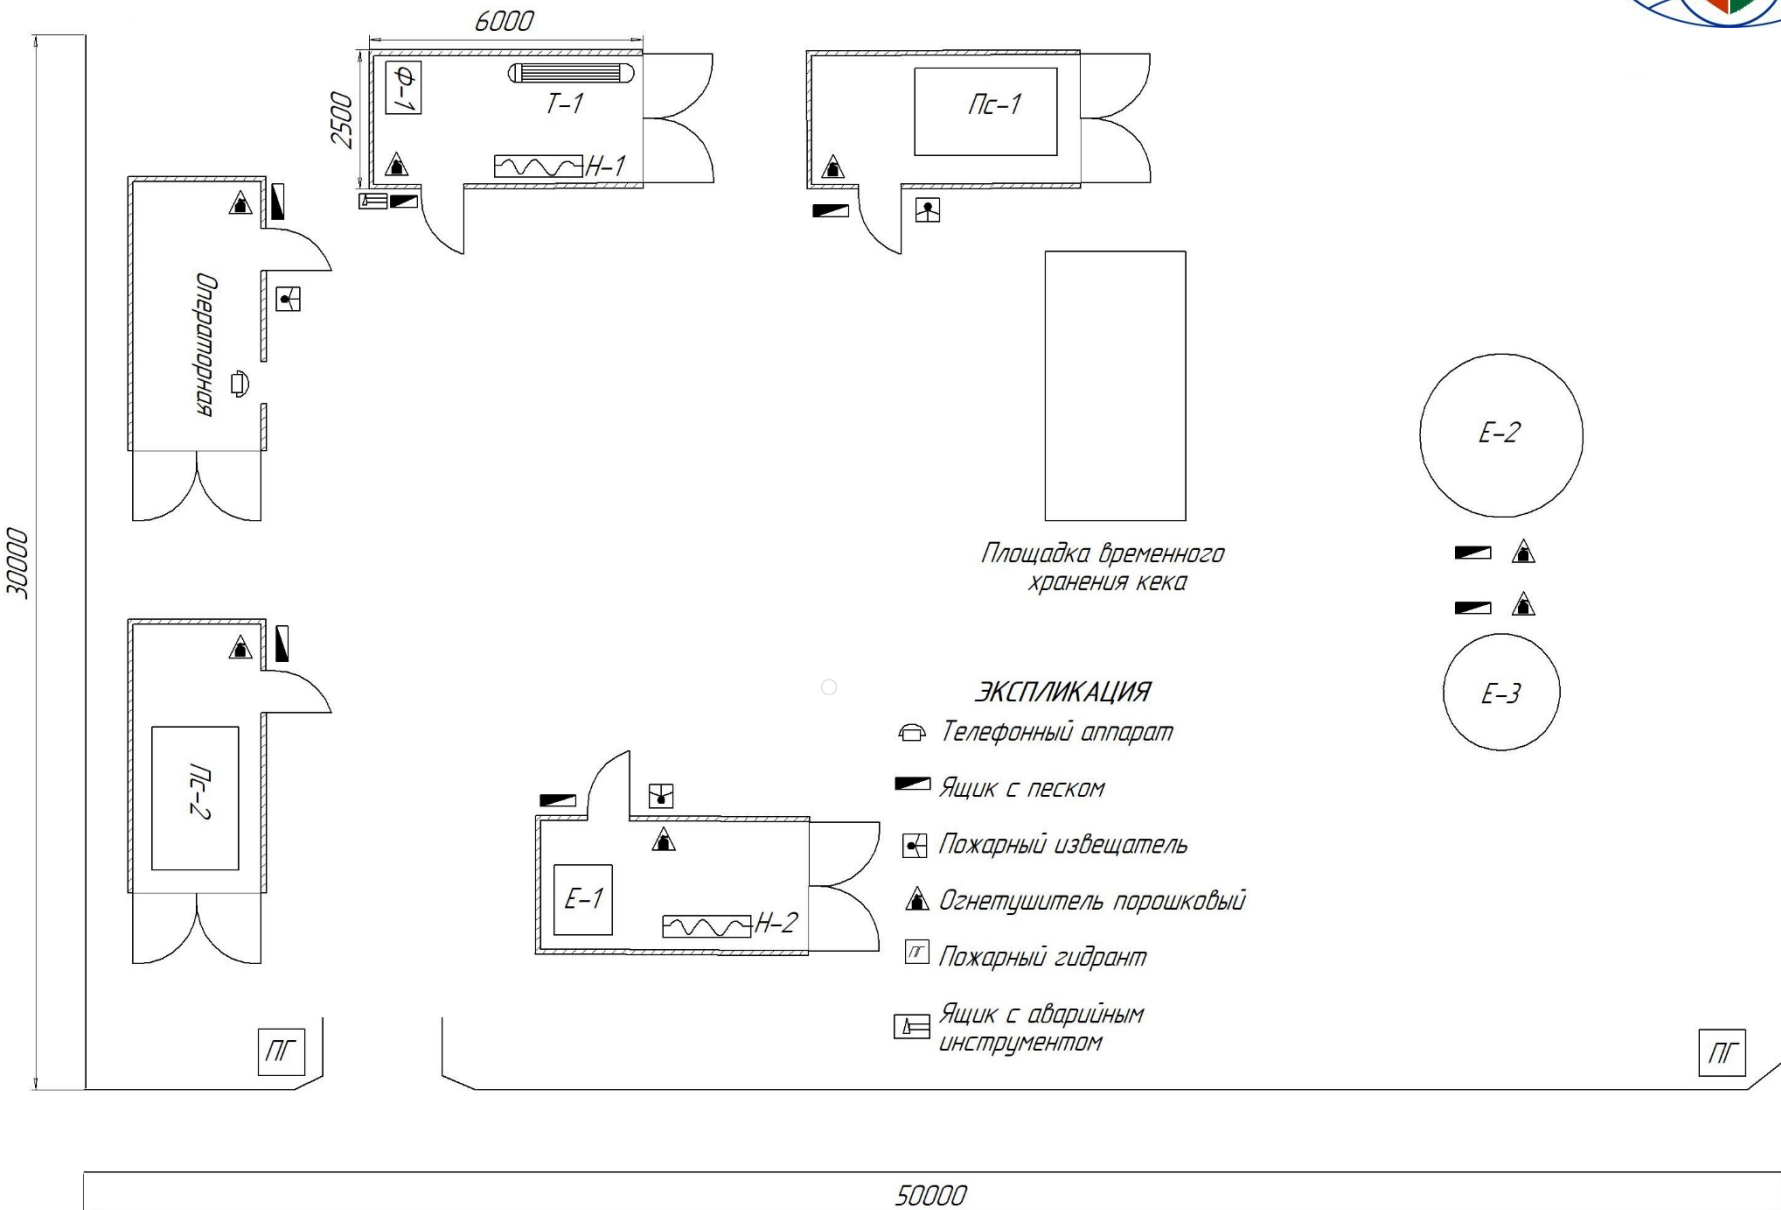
6000

2500

Ф-1

Т-1

Н-1

Пс-1

Операторная

30000

Площадка временного хранения кека

Е-2

Е-3

Пс-2

ЭКСПЛИКАЦИЯ

Телефонный аппарат

Ящик с песком

Пожарный извещатель

Огнетушитель порошковый

ПГ Пожарный гидрант

Ящик с аварийным инструментом

Е-1

Н-2

ПГ

ПГ

50000